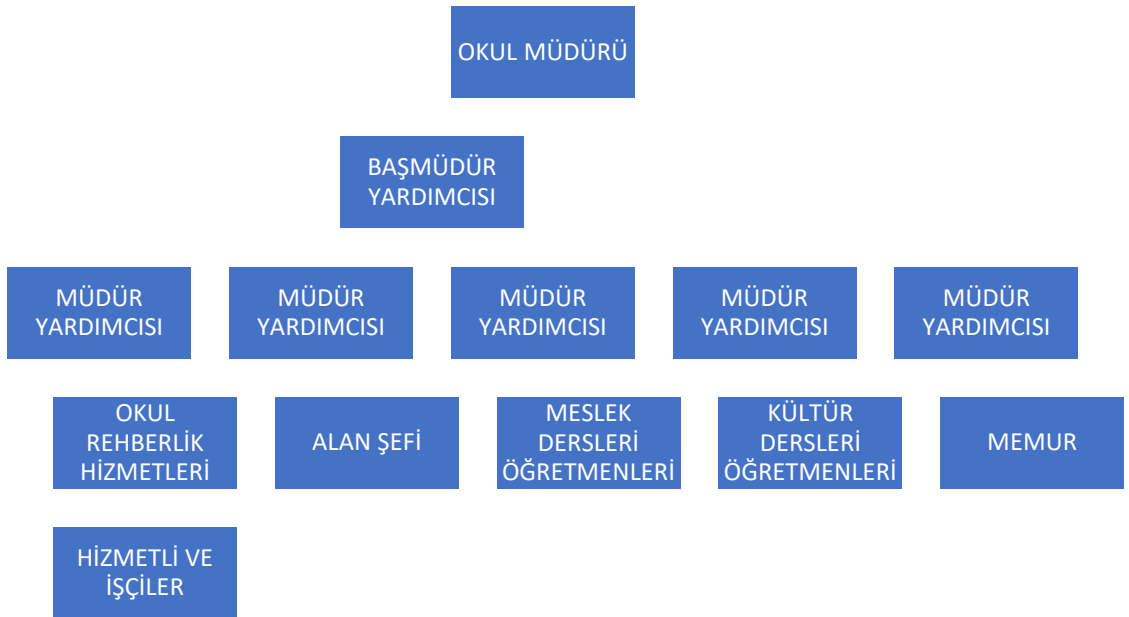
OKUL MÜDÜRÜ

BAŞMÜDÜR YARDIMCISI

MÜDÜR YARDIMCISI

MÜDÜR YARDIMCISI

MÜDÜR YARDIMCISI

MÜDÜR YARDIMCISI

MÜDÜR YARDIMCISI

OKUL REHBERLIK HİZMETLERİ

ALAN ŞEFİ

MESLEK DERSLERİ ÖĞRETMENLERİ

KÜLTÜR DERSLERİ ÖĞRETMENLERİ

MEMUR

HİZMETLİ VE İŞÇİLER